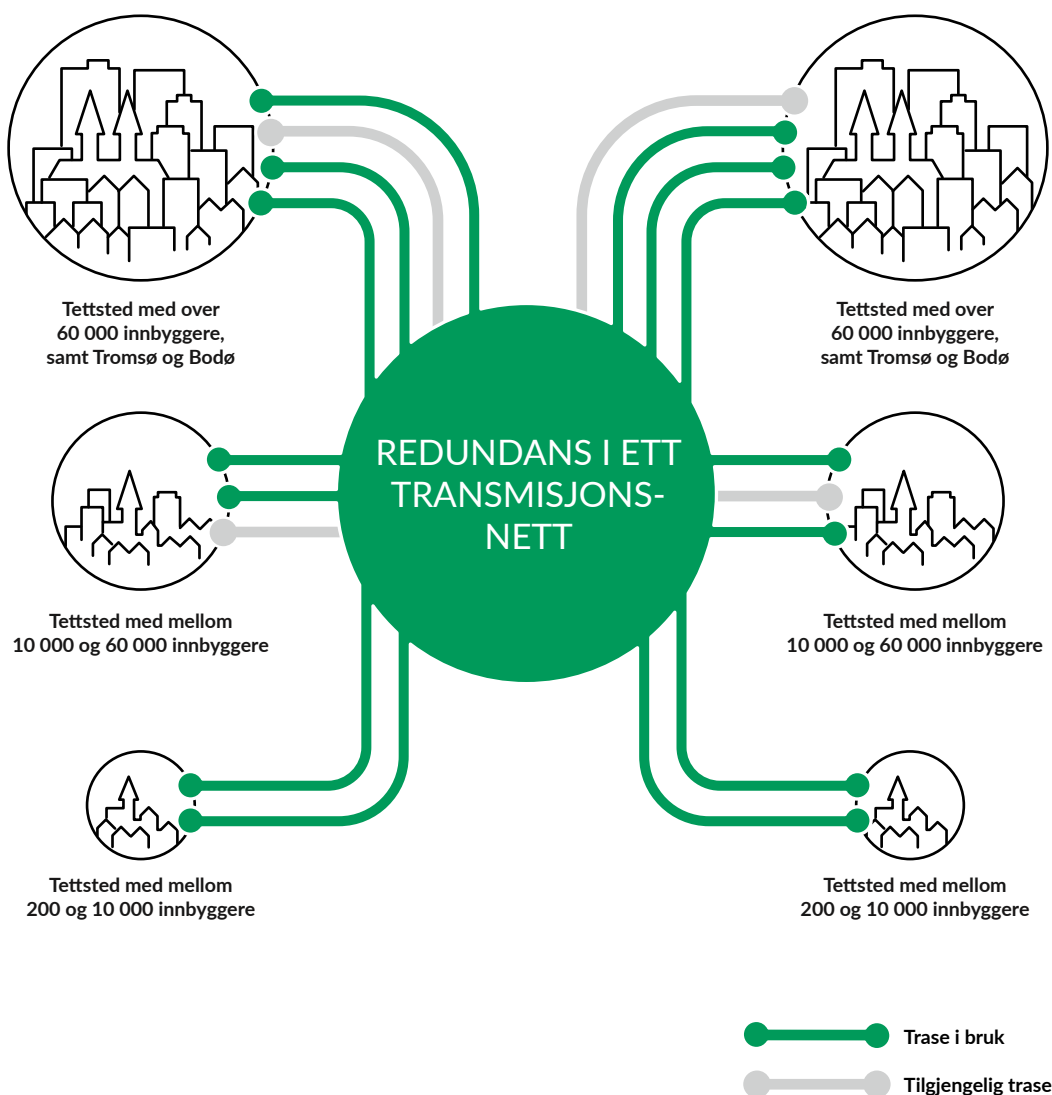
Tettsted med over 60 000 innbyggere, samt Tromsø og Bodø

Tettsted med over 60 000 innbyggere, samt Tromsø og Bodø

REDUNDANS I ETT TRANSMISJONSNETT

Tettsted med mellom 10 000 og 60 000 innbyggere

Tettsted med mellom 10 000 og 60 000 innbyggere

Tettsted med mellom 200 og 10 000 innbyggere

Tettsted med mellom 200 og 10 000 innbyggere

Trase i bruk

Tilgjengelig trase